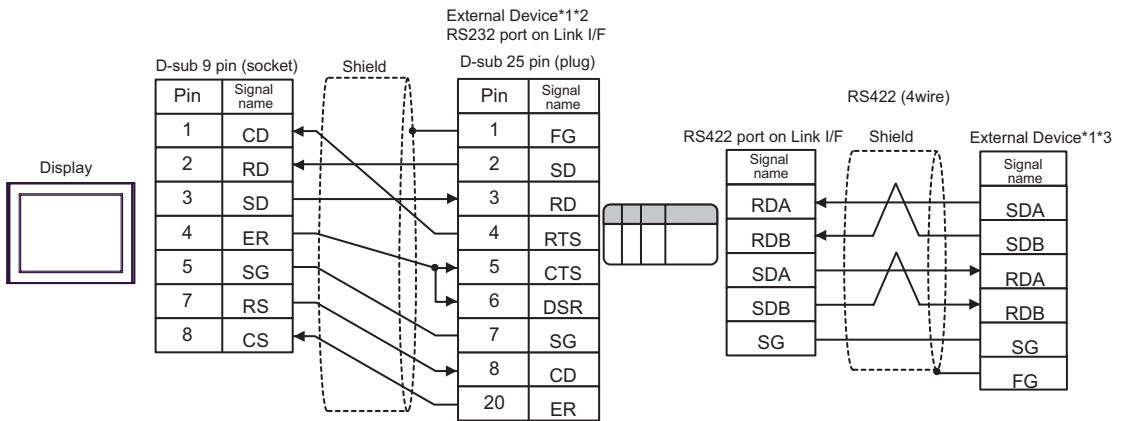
Display

D-sub 9 pin (socket)

| Pin | Signal name |
|---|---|
| 1 | CD |
| 2 | RD |
| 3 | SD |
| 4 | ER |
| 5 | SG |
| 7 | RS |
| 8 | CS |

Shield

External Device*1*2
RS232 port on Link I/F
D-sub 25 pin (plug)

| Pin | Signal name |
|---|---|
| 1 | FG |
| 2 | SD |
| 3 | RD |
| 4 | RTS |
| 5 | CTS |
| 6 | DSR |
| 7 | SG |
| 8 | CD |
| 20 | ER |

RS422 (4wire)

RS422 port on Link I/F

| Signal name |
|---|
| RDA |
| RDB |
| SDA |
| SDB |
| SG |

Shield

External Device*1*3

| Signal name |
|---|
| SDA |
| SDB |
| RDA |
| RDB |
| SG |
| FG |